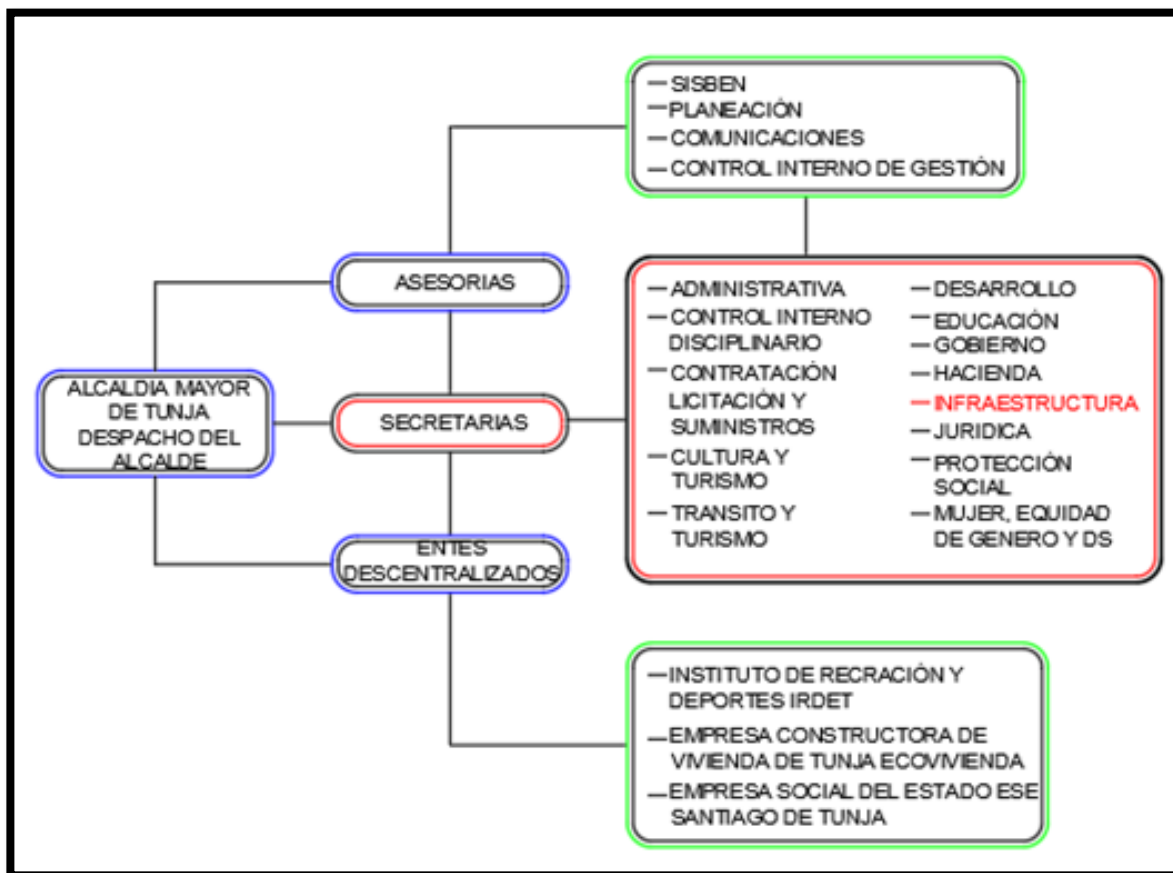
ALCALDIA MAYOR DE TUNJA DESPACHO DEL ALCALDE

ASESORIAS

—SISBEN
—PLANEACIÓN
—COMUNICACIONES
—CONTROL INTERNO DE GESTIÓN

SECRETARIAS

—ADMINISTRATIVA
—CONTROL INTERNO DISCIPLINARIO
—CONTRATACIÓN LICITACIÓN Y SUMINISTROS
—CULTURA Y TURISMO
—TRANSITO Y TURISMO

—DESARROLLO
—EDUCACIÓN
—GOBIERNO
—HACIENDA
—INFRAESTRUCTURA
—JURIDICA
—PROTECCIÓN SOCIAL
—MUJER, EQUIDAD DE GENERO Y DS

ENTES DESCENTRALIZADOS

—INSTITUTO DE RECRACIÓN Y DEPORTES IRDET
—EMPRESA CONSTRUCTORA DE VIVIENDA DE TUNJA ECOVIVIENDA
—EMPRESA SOCIAL DEL ESTADO ESE SANTIAGO DE TUNJA